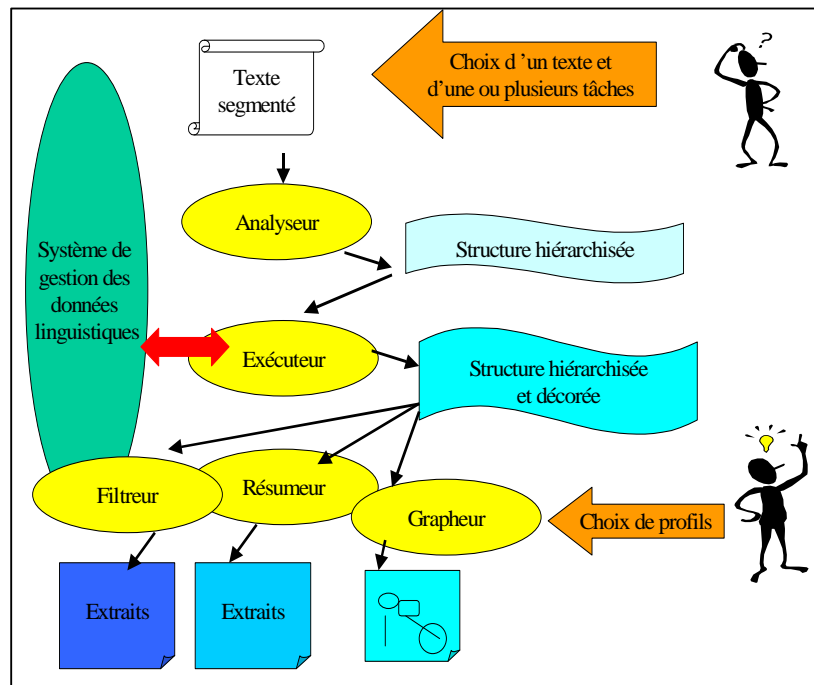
Texte segmenté

Choix d 'un texte et d'une ou plusieurs tâches

?

Système de gestion des données linguistiques

Analyseur

Structure hiérarchisée

Exécuteur

Structure hiérarchisée et décorée

Filtreur

Résumeur

Grapheur

Choix de profils

Extraits

Extraits